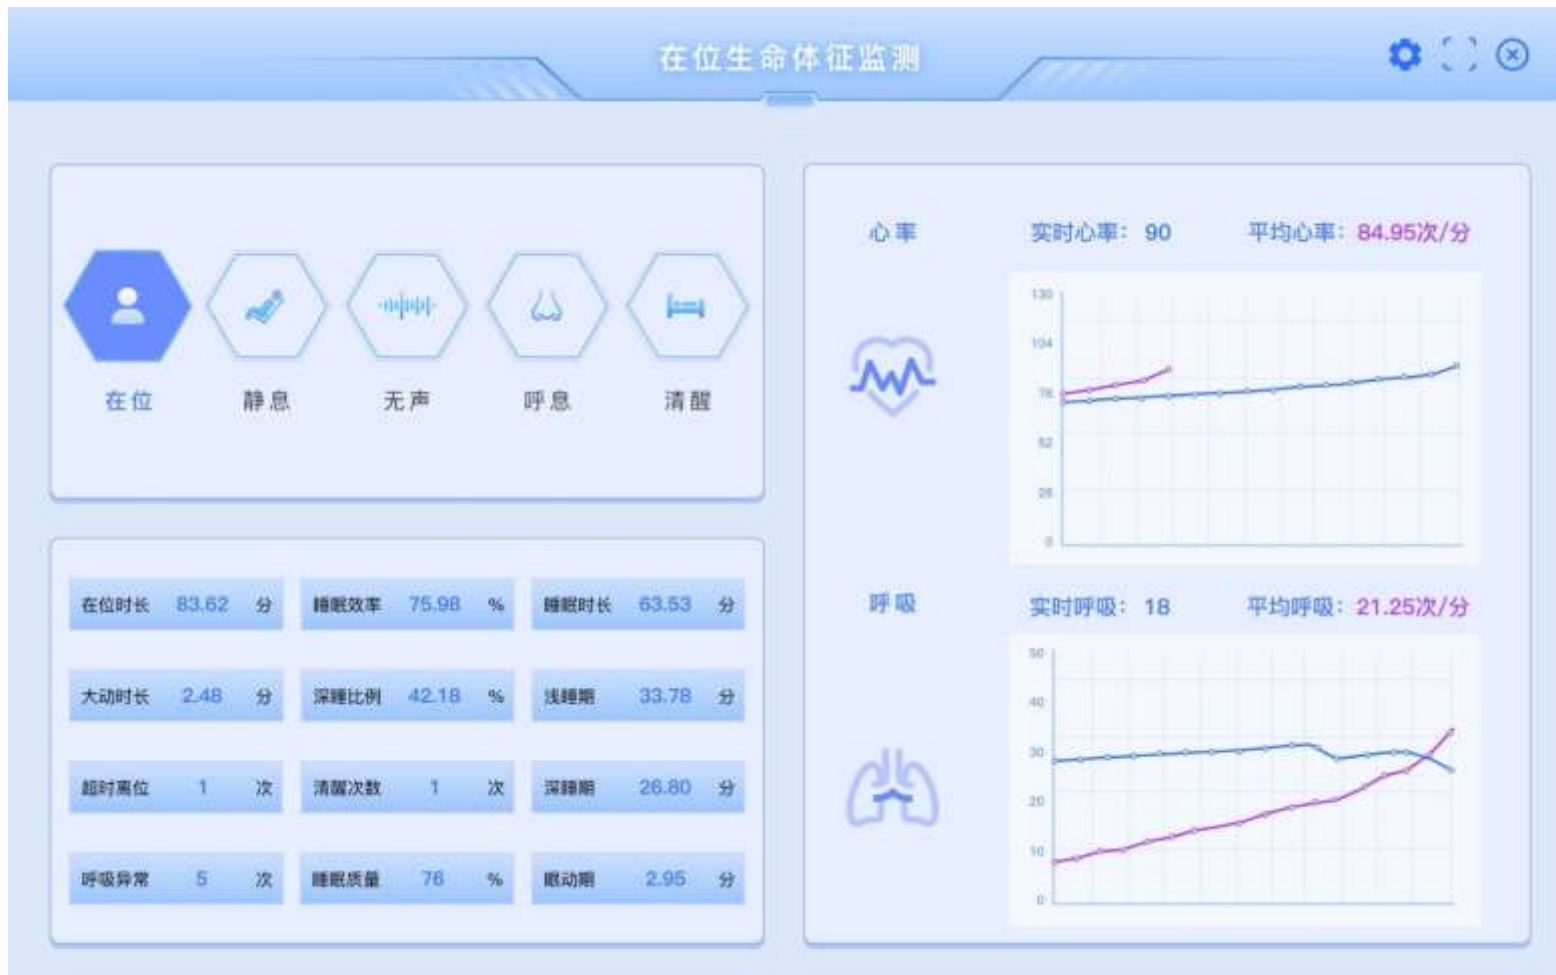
在位生命体征监测

在位 静息 无声 呼息 清醒

| 在位时长 | 83.62 | 分 | 睡眠效率 | 75.98 | % | 睡眠时长 | 63.53 | 分 |
|---|---|---|---|---|---|---|---|---|
| 大动时长 | 2.48 | 分 | 深睡比例 | 42.18 | % | 浅睡期 | 33.78 | 分 |
| 超时离位 | 1 | 次 | 清醒次数 | 1 | 次 | 深睡期 | 26.80 | 分 |
| 呼吸异常 | 5 | 次 | 睡眠质量 | 76 | % | 眼动期 | 2.95 | 分 |

心率
实时心率: 90 平均心率: 84.95次/分

130
104
78
52
26
0

呼吸
实时呼吸: 18 平均呼吸: 21.25次/分

50
40
30
20
10
0